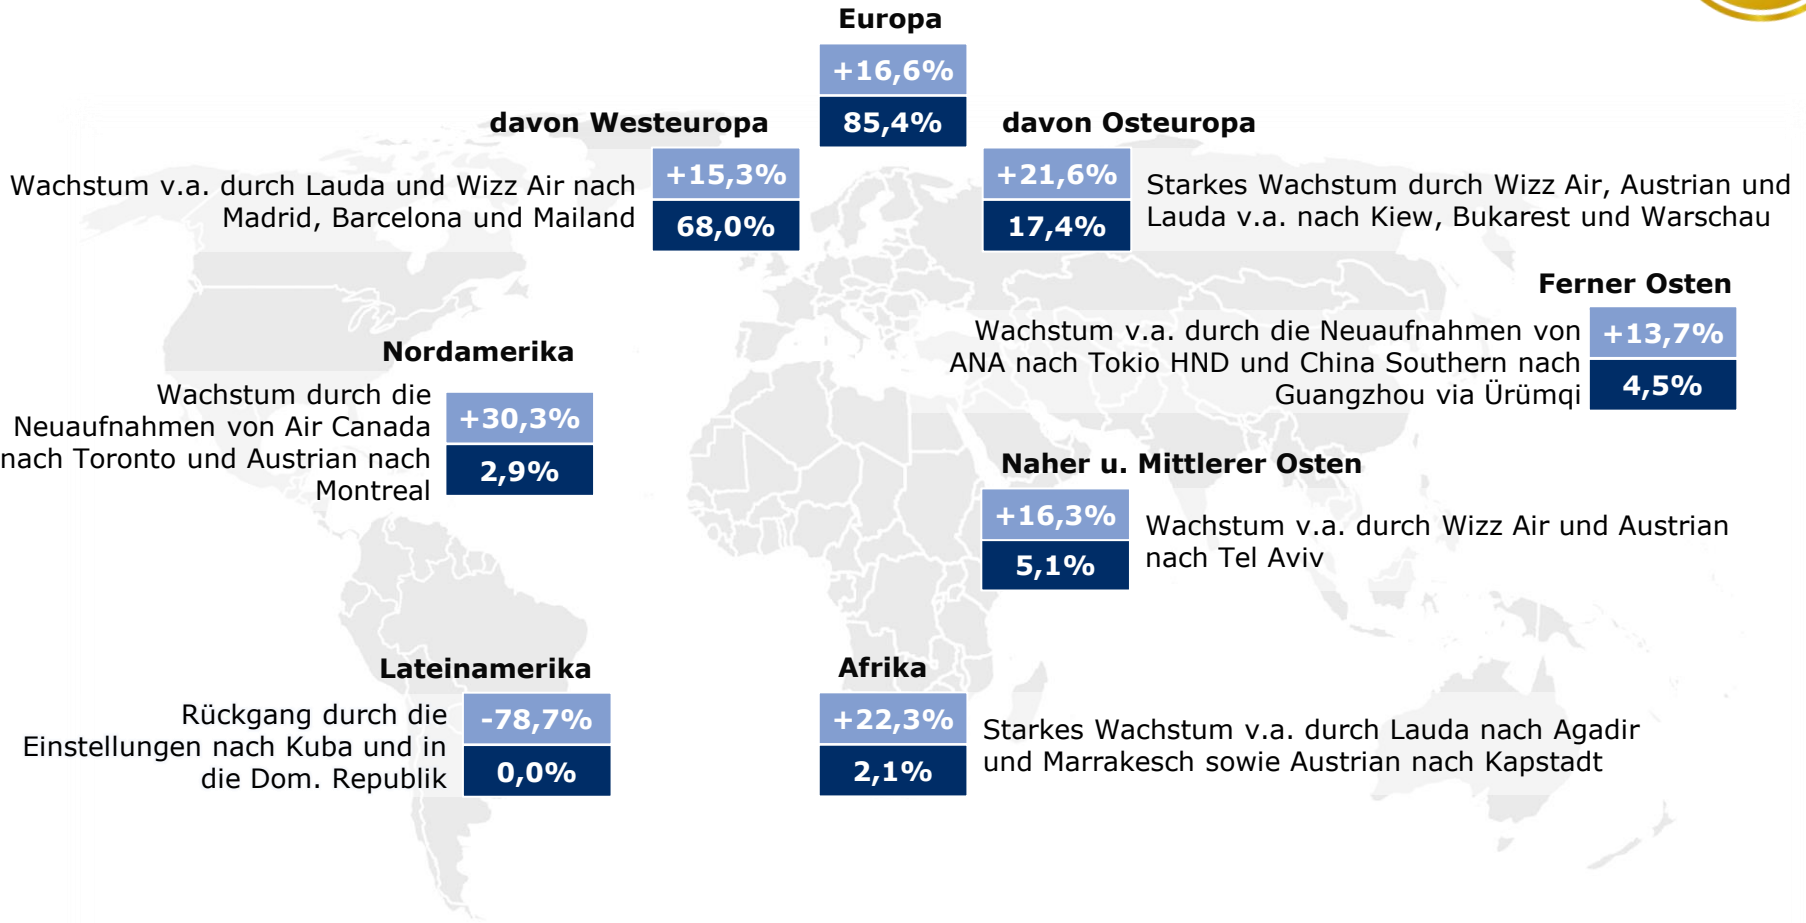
Europa

+16,6%

85,4%

davon Westeuropa

Wachstum v.a. durch Lauda und Wizz Air nach Madrid, Barcelona und Mailand

+15,3%

68,0%

davon Osteuropa

+21,6%

17,4%

Starkes Wachstum durch Wizz Air, Austrian und Lauda v.a. nach Kiew, Bukarest und Warschau

Ferner Osten

Wachstum v.a. durch die Neuaufnahmen von ANA nach Tokio HND und China Southern nach Guangzhou via Ürümqi

+13,7%

4,5%

Nordamerika

Wachstum durch die Neuaufnahmen von Air Canada nach Toronto und Austrian nach Montreal

+30,3%

2,9%

Naher u. Mittlerer Osten

+16,3%

5,1%

Wachstum v.a. durch Wizz Air und Austrian nach Tel Aviv

Lateinamerika

Rückgang durch die Einstellungen nach Kuba und in die Dom. Republik

-78,7%

0,0%

Afrika

+22,3%

2,1%

Starkes Wachstum v.a. durch Lauda nach Agadir und Marrakesch sowie Austrian nach Kapstadt